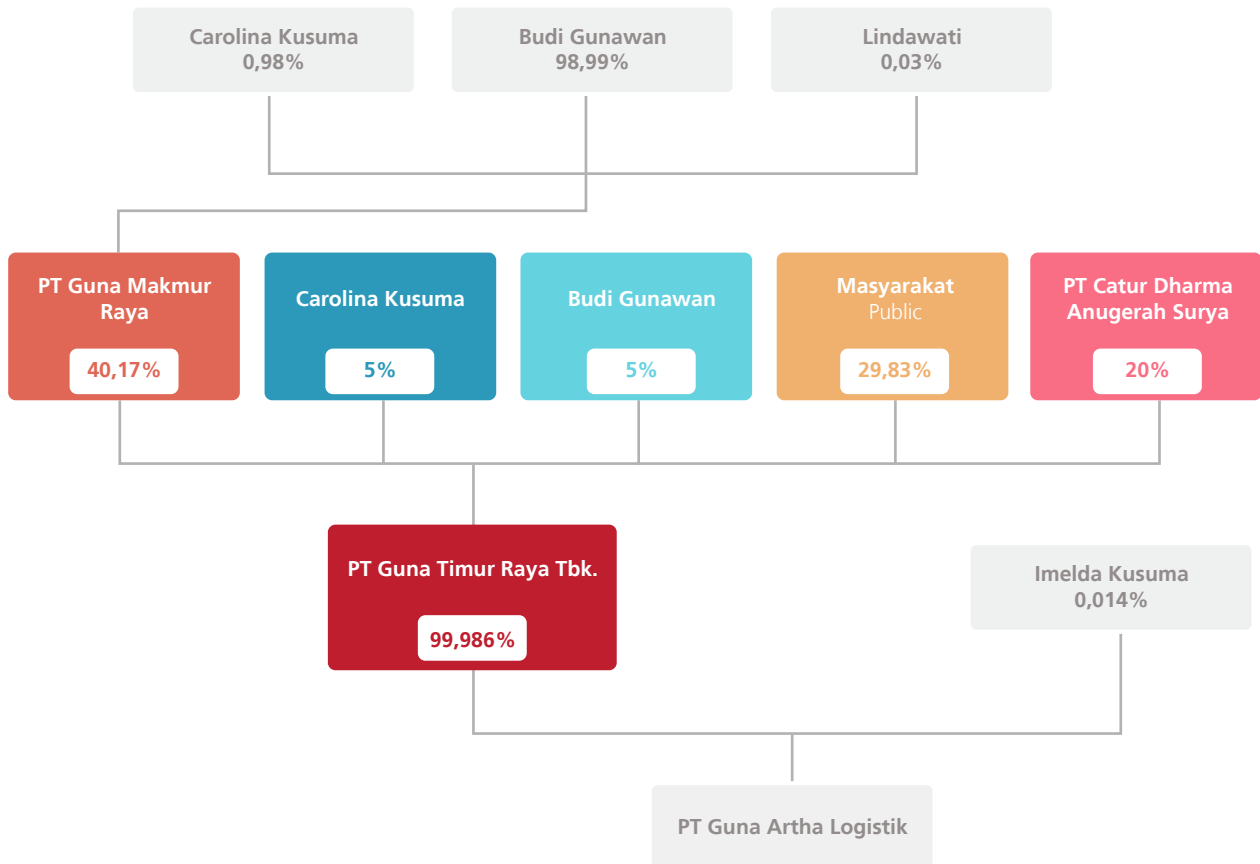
Carolina Kusuma
0,98%

Budi Gunawan
98,99%

Lindawati
0,03%

PT Guna Makmur Raya
40,17%

Carolina Kusuma
5%

Budi Gunawan
5%

Masyarakat
Public
29,83%

PT Catur Dharma Anugerah Surya
20%

PT Guna Timur Raya Tbk.
99,986%

Imelda Kusuma
0,014%

PT Guna Artha Logistik